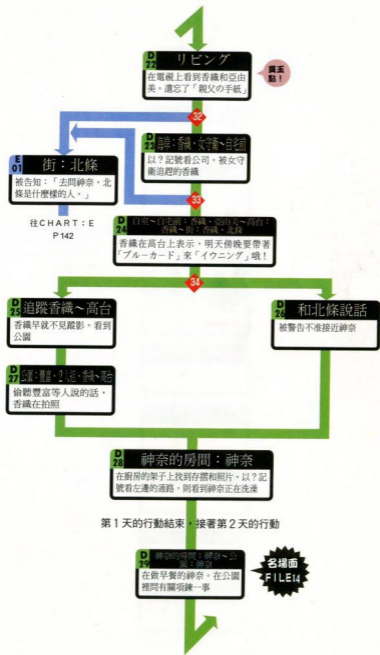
D 22 リビング

在電視上看到香織和亞由美，遺忘了「親父の手紙」

異五點！

32

D 23 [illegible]

以？記號看公司，被女守衛追趕的香織

E 01 街：北條

被告知：「去問紳奈，北條是什麼樣的人。」

往CHART：E P142

33

D 24 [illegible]：香織・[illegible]・高台：香織・明：香織・北條

香織在高台上表示，明天傍晚要帶著「ブルーカード」來「イウニング」哦！

34

D 25 追蹤香織～高台

香織早就不見蹤影，看到公園

D 26 和北條說話

被警告不准接近紳奈

D 27 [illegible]

偷聽豐富等人說的話，香織在拍照

D 28 紳奈的房間：紳奈

在廚房的架子上找到存摺和照片，以？記號看左邊的通路，則看到紳奈正在洗澡

第 1 天的行動結束，接著第 2 天的行動

D 29 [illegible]

在做早餐的紳奈，在公園裡問有關項鍊一事

名場面 FILE14